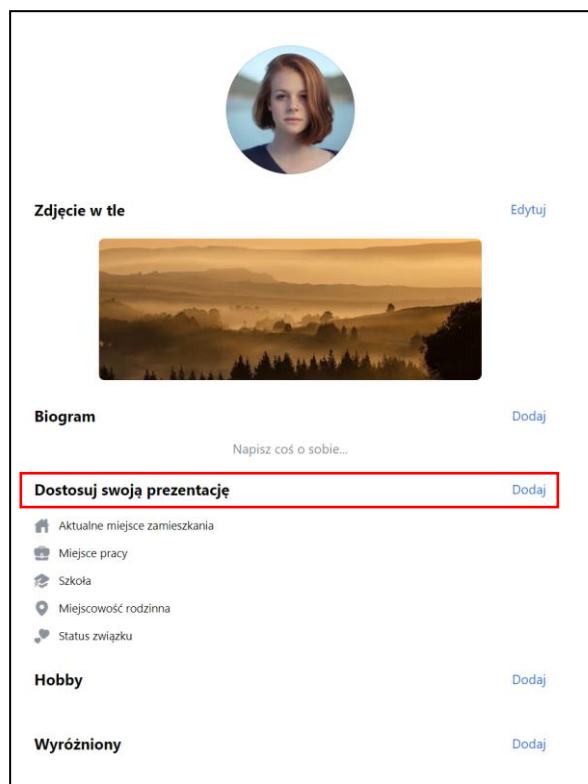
Zdjęcie w tle

Edytuj

Biogram

Dodaj

Napisz coś o sobie...

Dostosuj swoją prezentację

Dodaj

Aktualne miejsce zamieszkania

Miejsce pracy

Szkoła

Miejscowość rodzinna

Status związku

Hobby

Dodaj

Wyróżniony

Dodaj